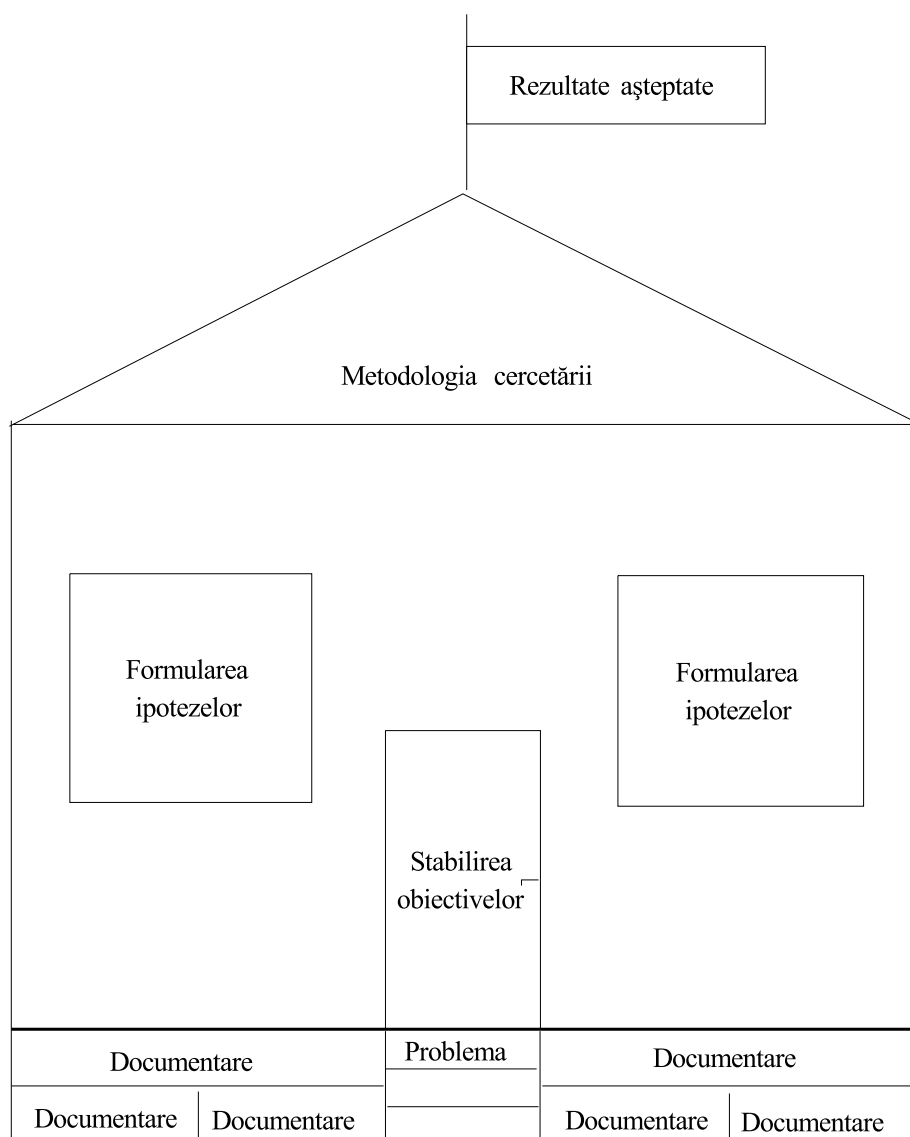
Rezultate aşteptate

Metodologia cercetării

Formularea ipotezelor

Formularea ipotezelor

Stabilirea obiectivelor

Documentare

Problema

Documentare

Documentare

Documentare

Documentare

Documentare